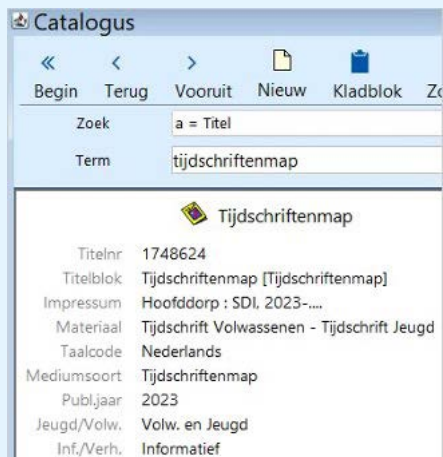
Catalogus

«
Begin
‹
Terug
›
Vooruit
Nieuw
Kladblok
Zo

Zoek a = Titel
Term tijdschriftenmap

Tijdschriftenmap

| | |
|---|---|
| Titelnr | 1748624 |
| Titelblok | Tijdschriftenmap [Tijdschriftenmap] |
| Impressum | Hoofddorp : SDI, 2023-.... |
| Materiaal | Tijdschrift Volwassenen - Tijdschrift Jeugd |
| Taalcode | Nederlands |
| Mediumsoort | Tijdschriftenmap |
| Publ.jaar | 2023 |
| Jeugd/Volw. | Volw. en Jeugd |
| Inf./Verh. | Informatief |